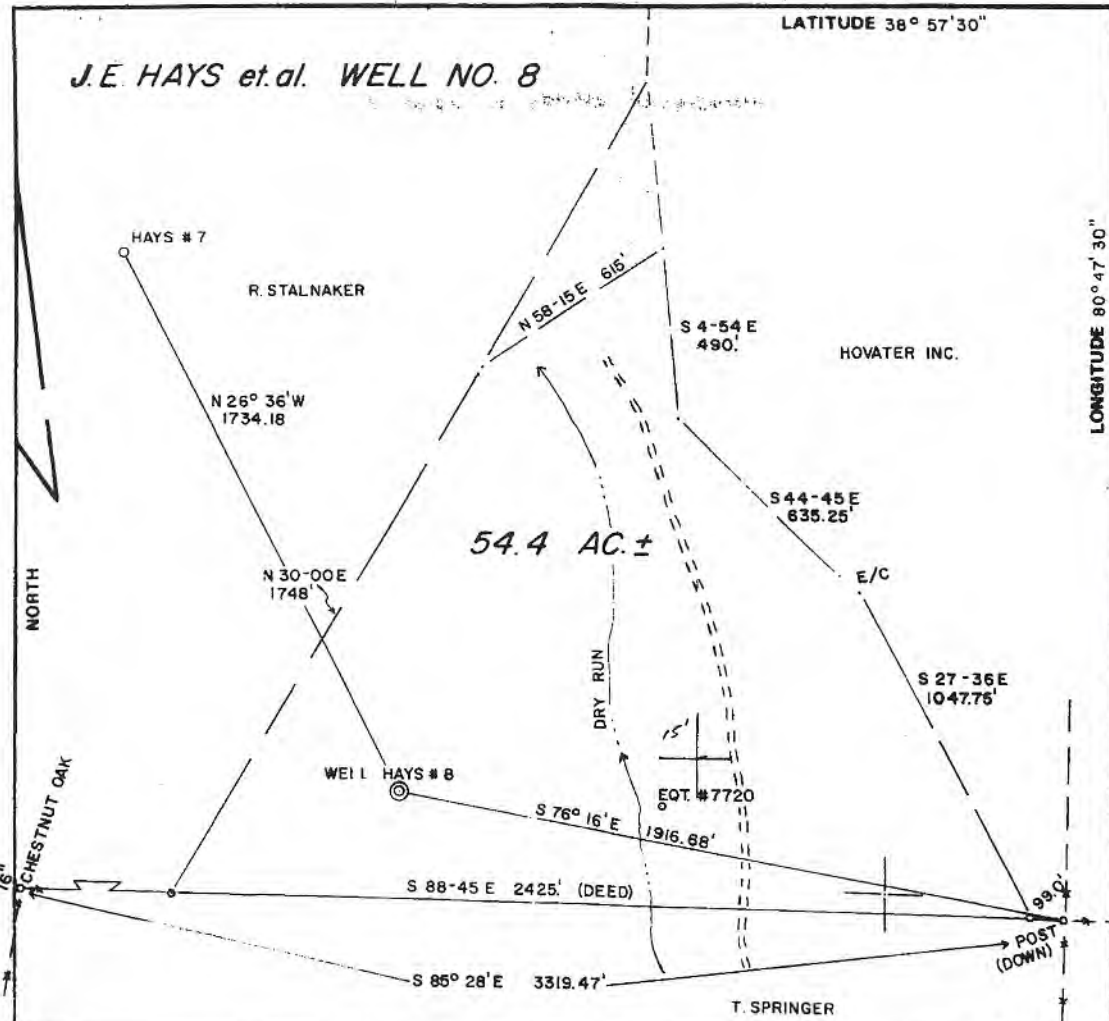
LATITUDE 38° 57'30"

J.E. HAYS et.al. WELL NO. 8

LONGITUDE 80° 47' 30"

HAYS # 7

R. STALNAKER

N 58-15 E 615'

S 4-54 E 490'

HOVATER INC.

N 26° 36' W 1734.18

S 44-45 E 635.25'

54.4 AC.±

E/C

N 30-00 E 1748'

NORTH

DRY RUN

S 27-36 E 1047.75'

15'

WELL HAYS # 8

EQT. #7720

CHESTNUT OAK

16"

S 76° 16' E 1916.68'

S 88-45 E 2425' (DEED)

99.0'

POST (DOWN)

S 85° 28' E 3319.47'

T. SPRINGER